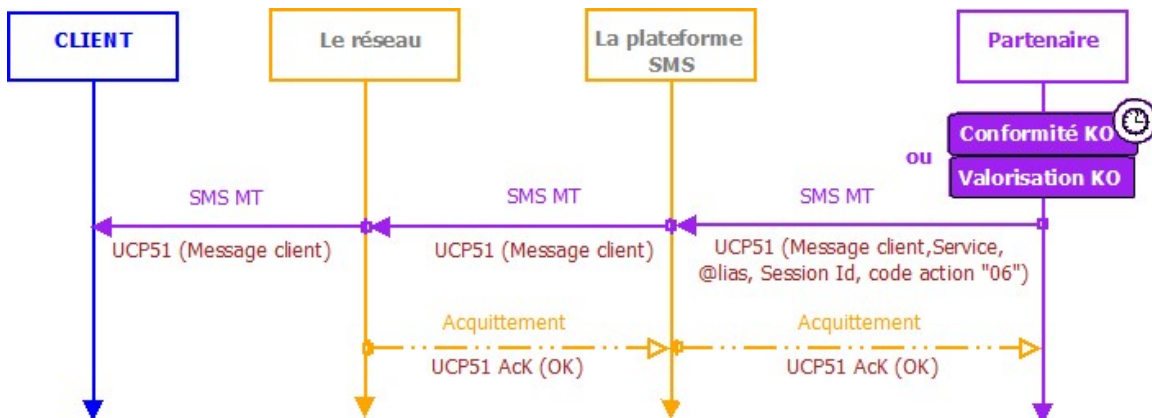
CLIENT

Le réseau

La plateforme SMS

Partenaire

Conformité KO

ou

Valorisation KO

SMS MT

UCP51 (Message client)

SMS MT

UCP51 (Message client)

SMS MT

UCP51 (Message client,Service, @lias, Session Id, code action "06")

Acquittement

UCP51 AcK (OK)

Acquittement

UCP51 AcK (OK)